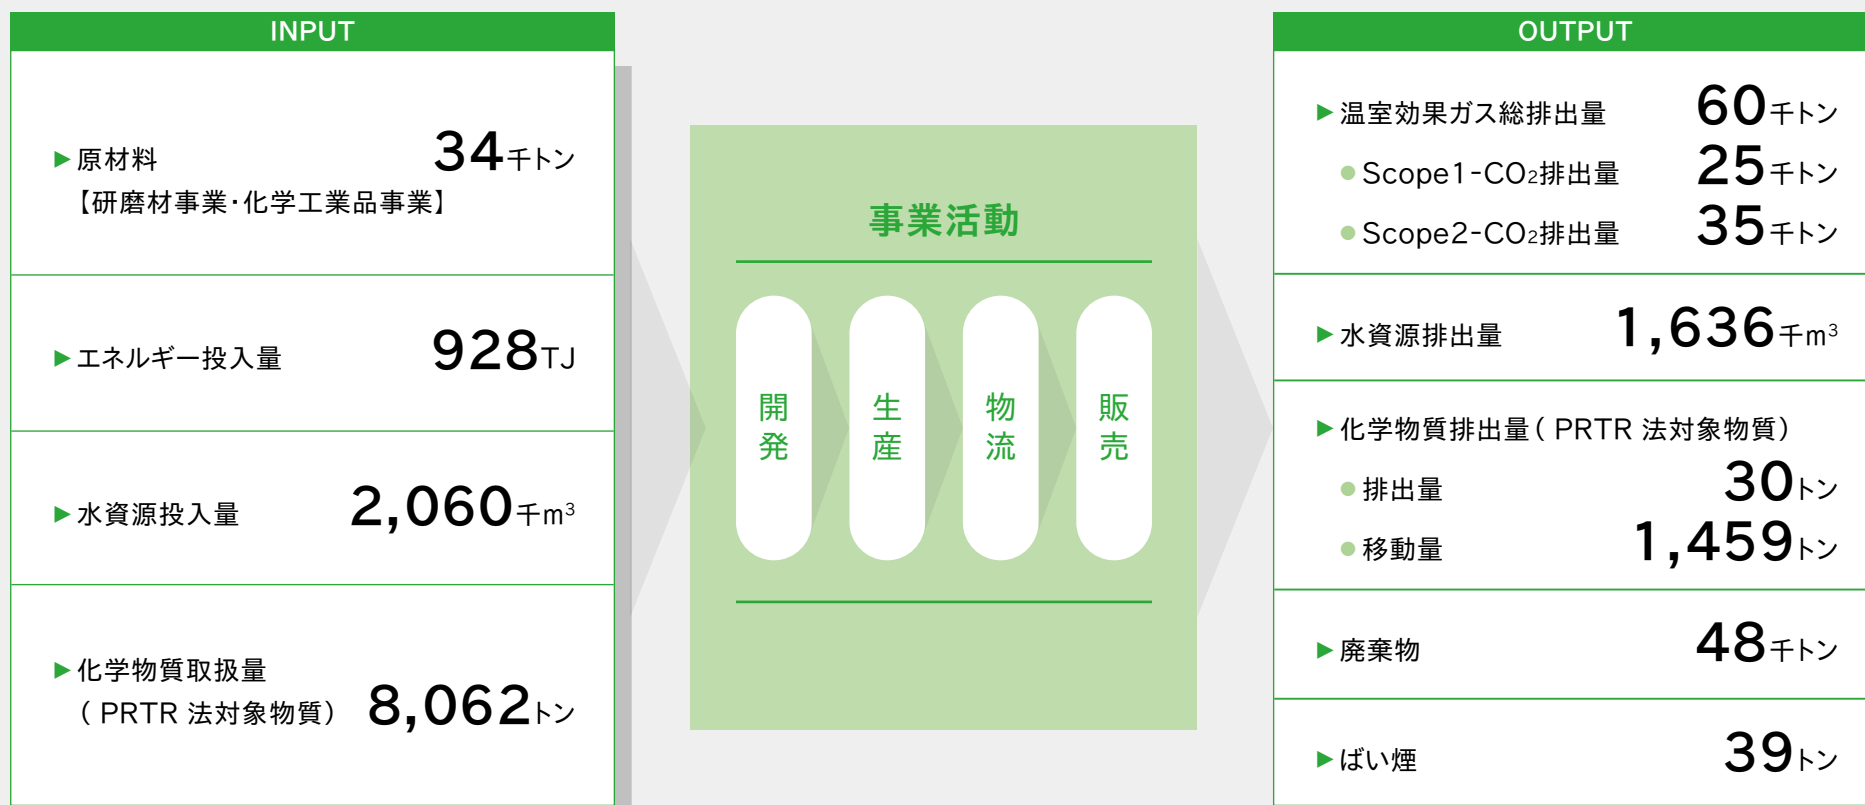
INPUT

▶原材料
【研磨材事業・化学工業品事業】 34千トン

▶エネルギー投入量 928TJ

▶水資源投入量 2,060千$m^3$

▶化学物質取扱量
（PRTR 法対象物質） 8,062トン

事業活動

開発

生産

物流

販売

OUTPUT

▶温室効果ガス総排出量 60千トン

●Scope1-$CO_2$排出量 25千トン

●Scope2-$CO_2$排出量 35千トン

▶水資源排出量 1,636千$m^3$

▶化学物質排出量（PRTR 法対象物質）

●排出量 30トン

●移動量 1,459トン

▶廃棄物 48千トン

▶ばい煙 39トン